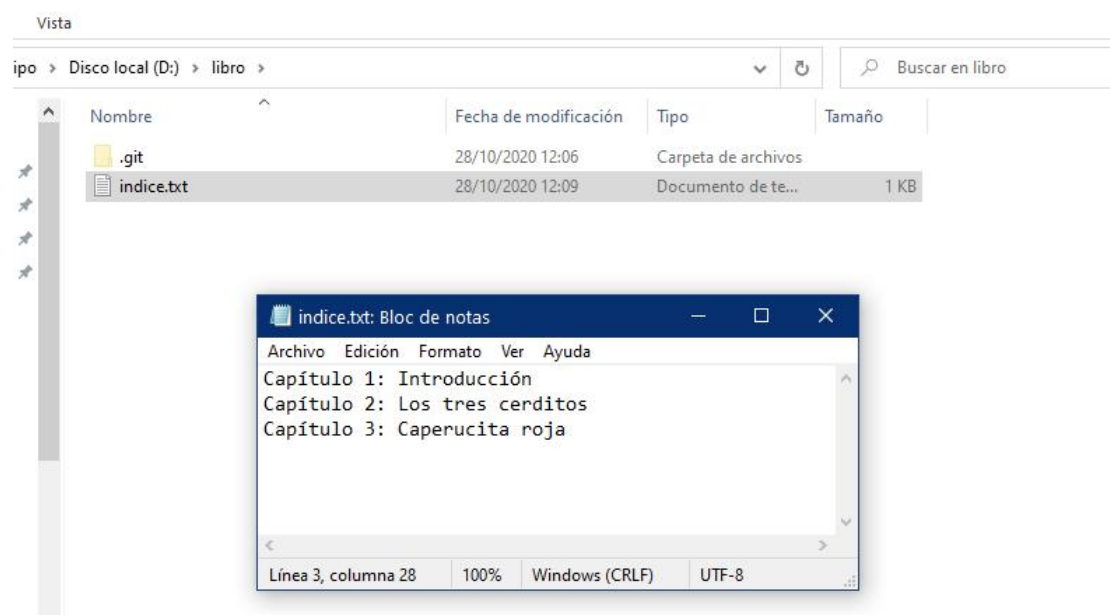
Vista

ipo > Disco local (D:) > libro >

Buscar en libro

| Nombre | Fecha de modificación | Tipo | Tamaño |
|---|---|---|---|
| .git | 28/10/2020 12:06 | Carpeta de archivos | |
| indice.txt | 28/10/2020 12:09 | Documento de te... | 1 KB |

indice.txt: Bloc de notas

Archivo Edición Formato Ver Ayuda

Capítulo 1: Introducción
Capítulo 2: Los tres cerditos
Capítulo 3: Caperucita roja

Línea 3, columna 28 100% Windows (CRLF) UTF-8